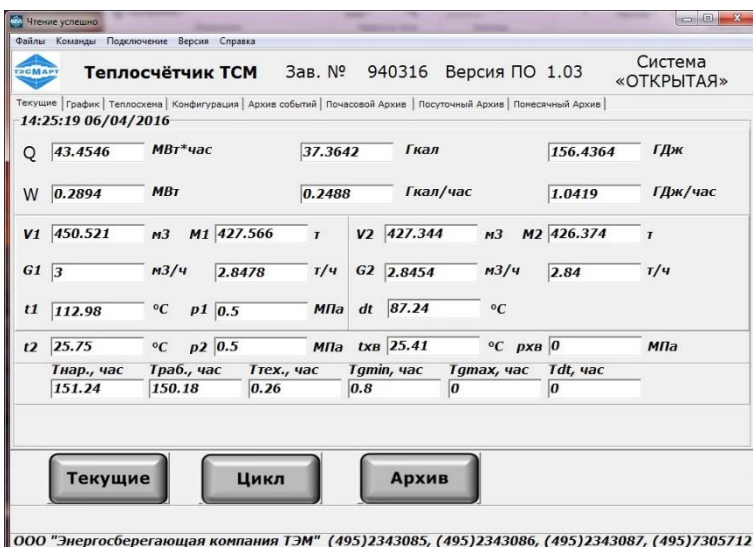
Чтение успешно

Файлы Команды Подключение Версия Справка

ТЭСМАРТ

Теплосчётчик ТСМ Зав. № 940316 Версия ПО 1.03

Система «ОТКРЫТАЯ»

Текущие | График | Теплосхема | Конфигурация | Архив событий | Почасовой Архив | Посуточный Архив | Помесячный Архив |

14:25:19 06/04/2016

| | | | | | |
|---|---|---|---|---|---|
| Q | 43.4546 | МВт*час | 37.3642 | Гкал | 156.4364 | ГДж |
| W | 0.2894 | МВт | 0.2488 | Гкал/час | 1.0419 | ГДж/час |

V1 450.521 м3 M1 427.566 т V2 427.344 м3 M2 426.374 т

G1 3 м3/ч 2.8478 т/ч G2 2.8454 м3/ч 2.84 т/ч

t1 112.98 °C p1 0.5 МПа dt 87.24 °C

t2 25.75 °C p2 0.5 МПа tхв 25.41 °C рхв 0 МПа

| Тнар., час | Траб., час | Ттех., час | Tgmin, час | Tgmax, час | Tdt, час |
|---|---|---|---|---|---|
| 151.24 | 150.18 | 0.26 | 0.8 | 0 | 0 |

Текущие Цикл Архив

ООО "Энергосберегающая компания ТЭМ" (495)2343085, (495)2343086, (495)2343087, (495)7305712